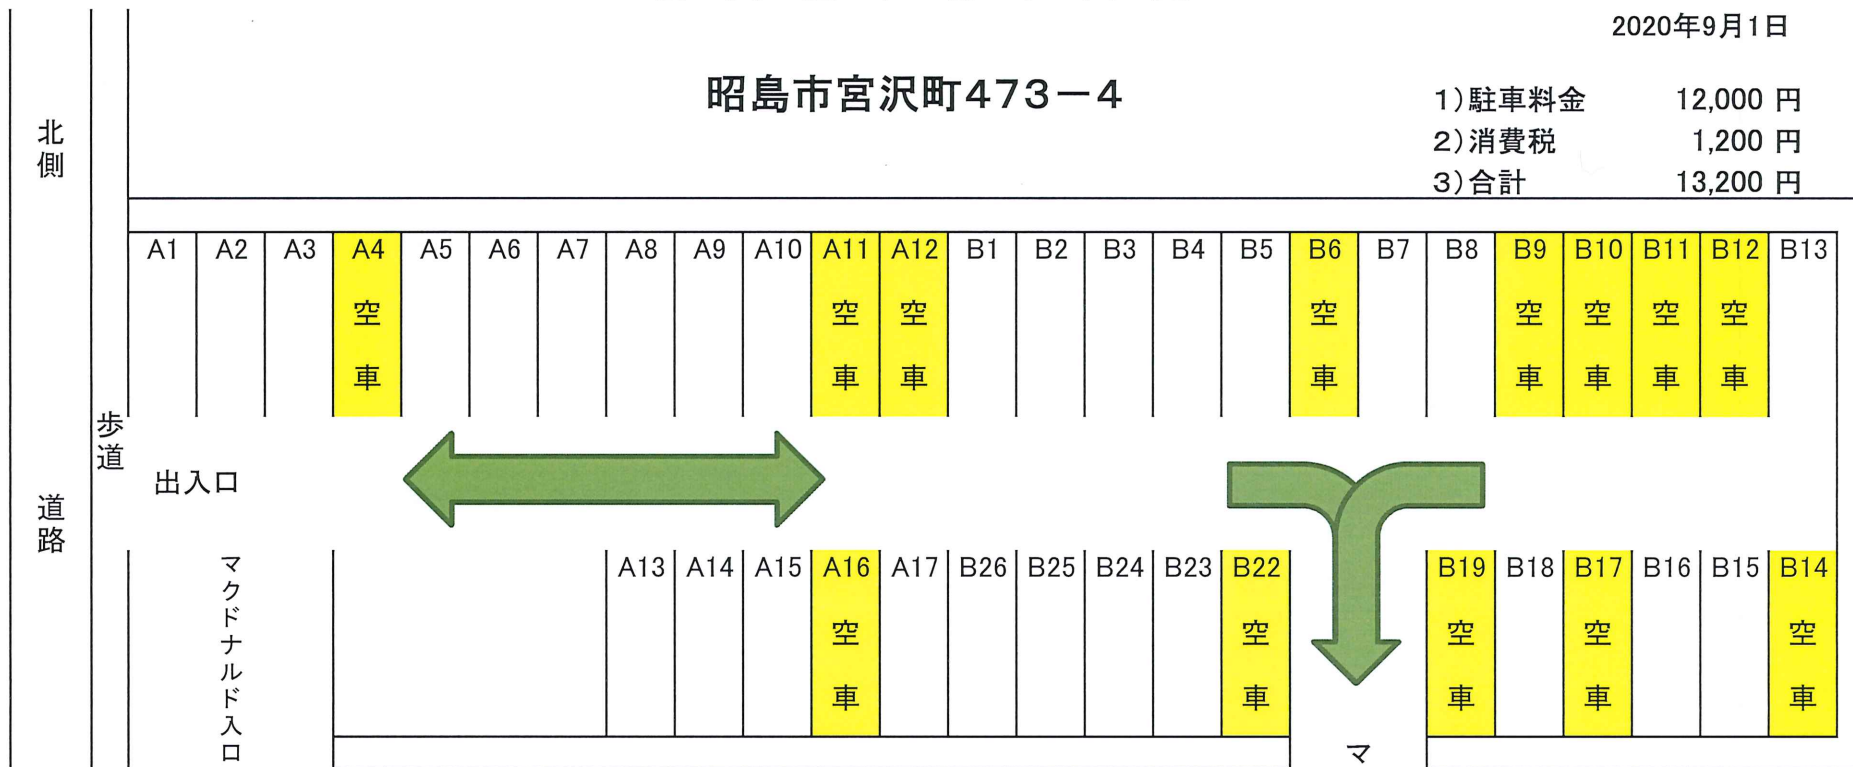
2020年9月1日

昭島市宮沢町473－4

1）駐車料金 12,000 円
2）消費税 1,200 円
3）合計 13,200 円

北側

| A1 | A2 | A3 | A4 | A5 | A6 | A7 | A8 | A9 | A10 | A11 | A12 | B1 | B2 | B3 | B4 | B5 | B6 | B7 | B8 | B9 | B10 | B11 | B12 | B13 |
|---|---|---|---|---|---|---|---|---|---|---|---|---|---|---|---|---|---|---|---|---|---|---|---|---|
| | | | 空車 | | | | | | | 空車 | 空車 | | | | | | 空車 | | | 空車 | 空車 | 空車 | 空車 | |

歩道

出入口

道路

マクドナルド入口

| A13 | A14 | A15 | A16 | A17 | B26 | B25 | B24 | B23 | B22 | B19 | B18 | B17 | B16 | B15 | B14 |
|---|---|---|---|---|---|---|---|---|---|---|---|---|---|---|---|
| | | | 空車 | | | | | | 空車 | 空車 | | 空車 | | | 空車 |

マ